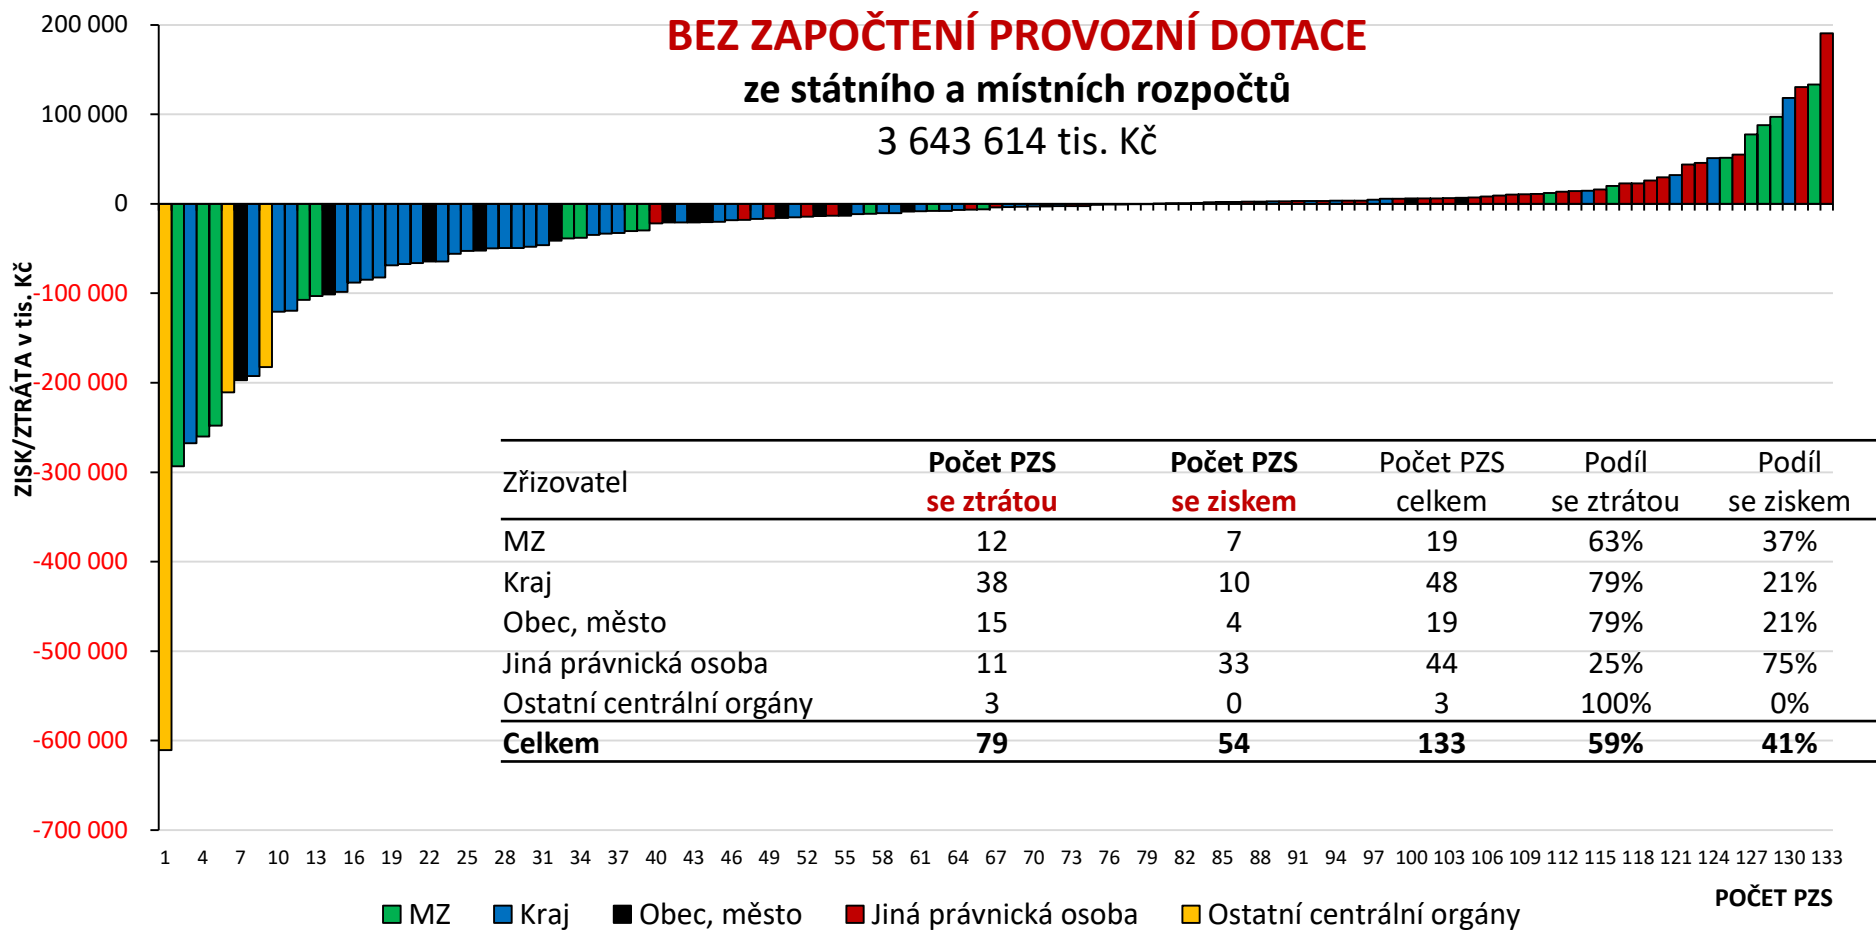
BEZ ZAPOČTENÍ PROVOZNÍ DOTACE
ze státního a místních rozpočtů
3 643 614 tis. Kč

200 000
100 000
0
-100 000
-200 000
-300 000
-400 000
-500 000
-600 000
-700 000

ZISK/ZTRÁTA v tis. Kč

| Zřizovatel | Počet PZS se ztrátou | Počet PZS se ziskem | Počet PZS celkem | Podíl se ztrátou | Podíl se ziskem |
|---|---|---|---|---|---|
| MZ | 12 | 7 | 19 | 63% | 37% |
| Kraj | 38 | 10 | 48 | 79% | 21% |
| Obec, město | 15 | 4 | 19 | 79% | 21% |
| Jiná právnická osoba | 11 | 33 | 44 | 25% | 75% |
| Ostatní centrální orgány | 3 | 0 | 3 | 100% | 0% |
| **Celkem** | **79** | **54** | **133** | **59%** | **41%** |

1 4 7 10 13 16 19 22 25 28 31 34 37 40 43 46 49 52 55 58 61 64 67 70 73 76 79 82 85 88 91 94 97 100 103 106 109 112 115 118 121 124 127 130 133

POČET PZS

MZ Kraj Obec, město Jiná právnická osoba Ostatní centrální orgány